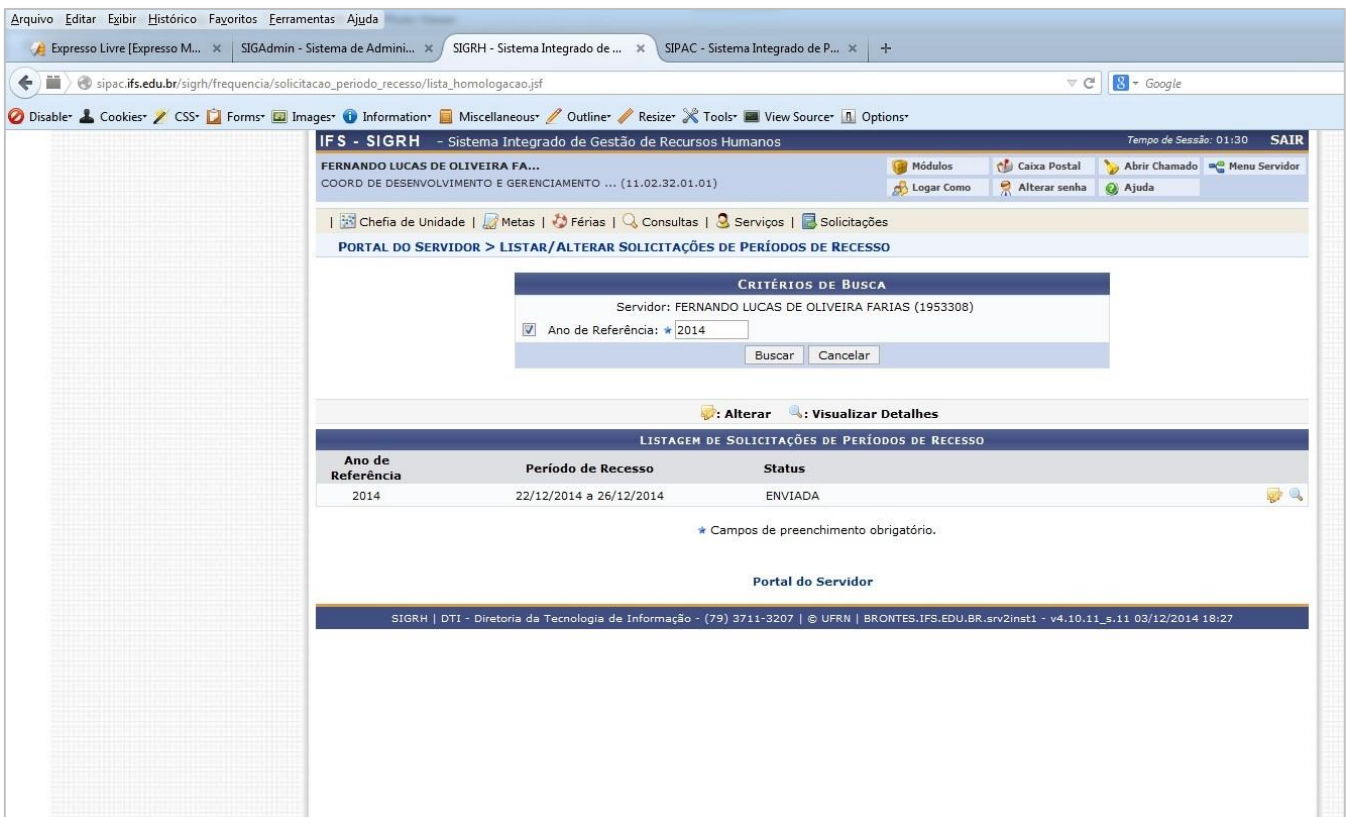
Arquivo Editar Exibir Histórico Favoritos Ferramentas Ajuda

Expresso Livre [Expresso M... × SIGAdmin - Sistema de Admini... × SIGRH - Sistema Integrado de ... × SIPAC - Sistema Integrado de P... × +

sipac.ifs.edu.br/sigrh/frequencia/solicitacao_periodo_recesso/lista_homologacao.jsf

Google

Disable Cookies CSS Forms Images Information Miscellaneous Outline Resize Tools View Source Options

IFS - SIGRH - Sistema Integrado de Gestão de Recursos Humanos

Tempo de Sessão: 01:30 SAIR

FERNANDO LUCAS DE OLIVEIRA FA...
COORD DE DESENVOLVIMENTO E GERENCIAMENTO ... (11.02.32.01.01)

Módulos Caixa Postal Abrir Chamado Menu Servidor
Logar Como Alterar senha Ajuda

| Chefia de Unidade | Metas | Férias | Consultas | Serviços | Solicitações

PORTAL DO SERVIDOR > LISTAR/ALTERAR SOLICITAÇÕES DE PERÍODOS DE RECESSO

CRITÉRIOS DE BUSCA

Servidor: FERNANDO LUCAS DE OLIVEIRA FARIAS (1953308)

Ano de Referência: * 2014

Buscar Cancelar

: Alterar : Visualizar Detalhes

LISTAGEM DE SOLICITAÇÕES DE PERÍODOS DE RECESSO

| Ano de Referência | Período de Recesso | Status |
|---|---|---|
| 2014 | 22/12/2014 a 26/12/2014 | ENVIADA |

* Campos de preenchimento obrigatório.

Portal do Servidor

SIGRH | DTI - Diretoria da Tecnologia de Informação - (79) 3711-3207 | © UFRN | BRONTES.IFS.EDU.BR.srv2inst1 - v4.10.11_s.11 03/12/2014 18:27